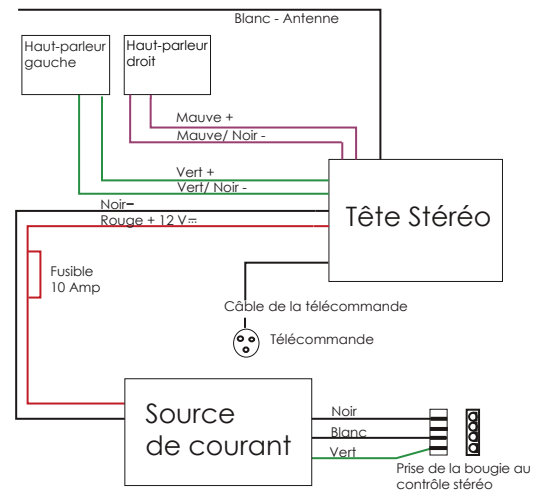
Blanc - Antenne

Haut-parleur gauche

Haut-parleur droit

Mauve +

Mauve/ Noir -

Vert +

Vert/ Noir -

Noir–

Rouge + 12 V⎓

Tête Stéréo

Fusible 10 Amp

Câble de la télécommande

Télécommande

Source de courant

Noir

Blanc

Vert

Prise de la bougie au contrôle stéréo